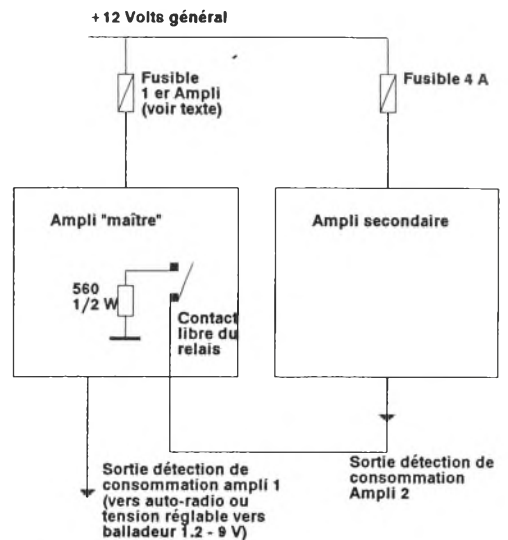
+ 12 Volts général

Fusible 1 er Ampli (voir texte)

Fusible 4 A

Ampli "maître"

Ampli secondaire

560 1/2 W

Contact libre du relais

Sortie détection de consommation ampli 1 (vers auto-radio ou tension réglable vers balladeur 1.2 - 9 V)

Sortie détection de consommation Ampli 2